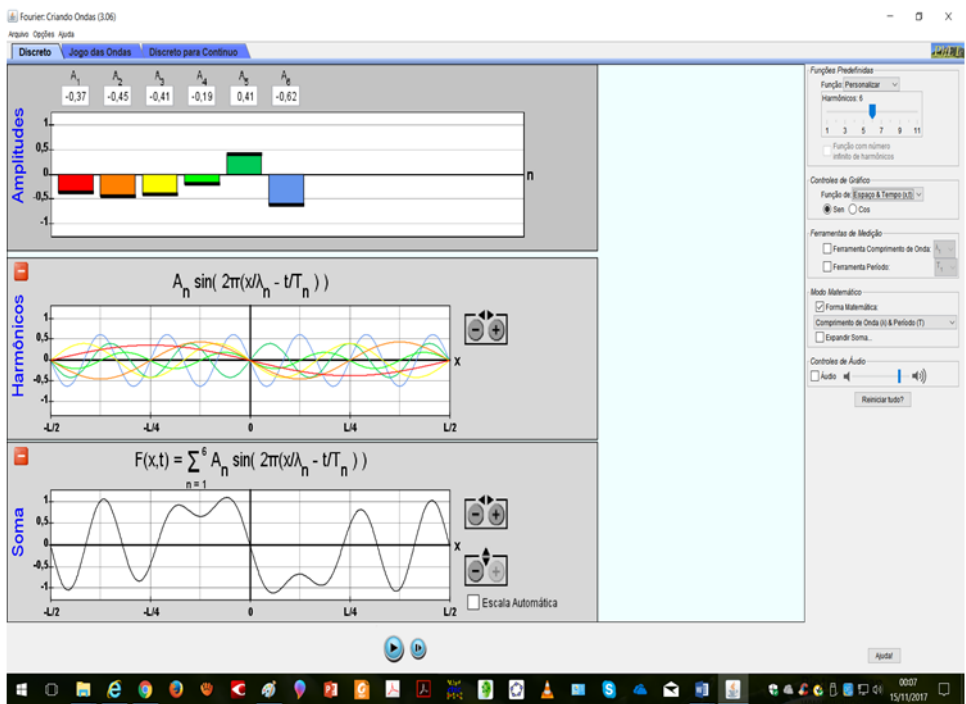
Fourier: Criando Ondas (3.06)
Arquivo Opções Ajuda

Discreto | Jogo das Ondas | Discreto para Contínuo

$A_1$ -0,37 $A_2$ -0,45 $A_3$ -0,41 $A_4$ -0,19 $A_5$ 0,41 $A_6$ -0,62

Amplitudes
1 0,5 0 -0,5 -1
n

Harmônicos
$A_n \sin( 2\pi(x/\lambda_n - t/T_n) )$
1 0,5 0 -0,5 -1
x
-L/2 -L/4 0 L/4 L/2

Soma
$F(x,t) = \sum_{n=1}^{6} A_n \sin( 2\pi(x/\lambda_n - t/T_n) )$
1 0,5 0 -0,5 -1
x
-L/2 -L/4 0 L/4 L/2
Escala Automática

Funções Predefinidas
Função: Personalizar
Harmônicos: 6
1 3 5 7 9 11
Função com número infinito de harmônicos

Controles de Gráfico
Função de: Espaço & Tempo (x,t)
Sen Cos

Ferramentas de Medição
Ferramenta Comprimento de Onda: $\lambda_1$
Ferramenta Período: $T_1$

Modo Matemático
Forma Matemática:
Comprimento de Onda (λ) & Período (T)
Expandir Soma...

Controles de Áudio
Áudio

Reiniciar tudo?

Ajuda!

00:07
15/11/2017